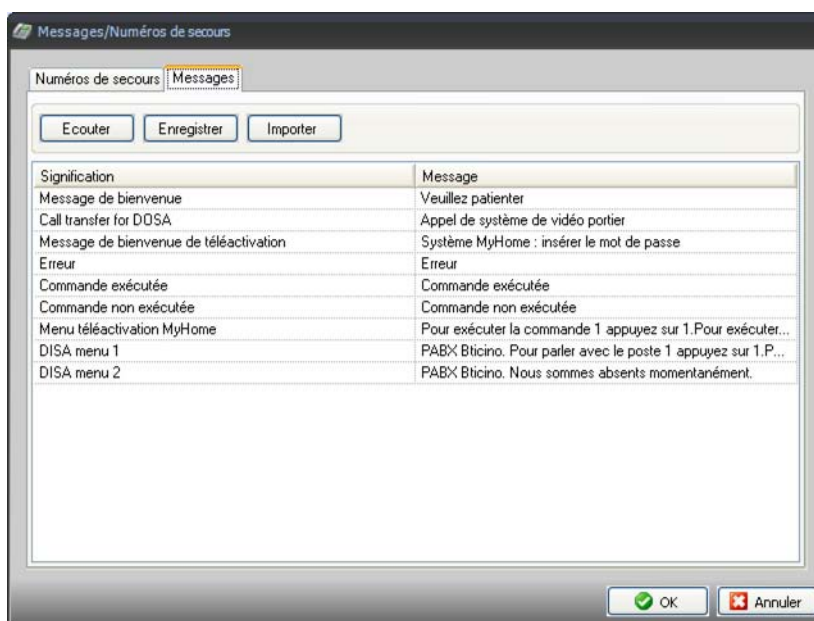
Messages/Numéros de secours

Numéros de secours | Messages

Ecouter | Enregistrer | Importer

| Signification | Message |
|---|---|
| Message de bienvenue | Veuillez patienter |
| Call transfer for DOSA | Appel de système de vidéo portier |
| Message de bienvenue de téléactivation | Système MyHome : insérer le mot de passe |
| Erreur | Erreur |
| Commande exécutée | Commande exécutée |
| Commande non exécutée | Commande non exécutée |
| Menu téléactivation MyHome | Pour exécuter la commande 1 appuyez sur 1.Pour exécuter... |
| DISA menu 1 | PABX Bticino. Pour parler avec le poste 1 appuyez sur 1.P... |
| DISA menu 2 | PABX Bticino. Nous sommes absents momentanément. |

OK | Annuler